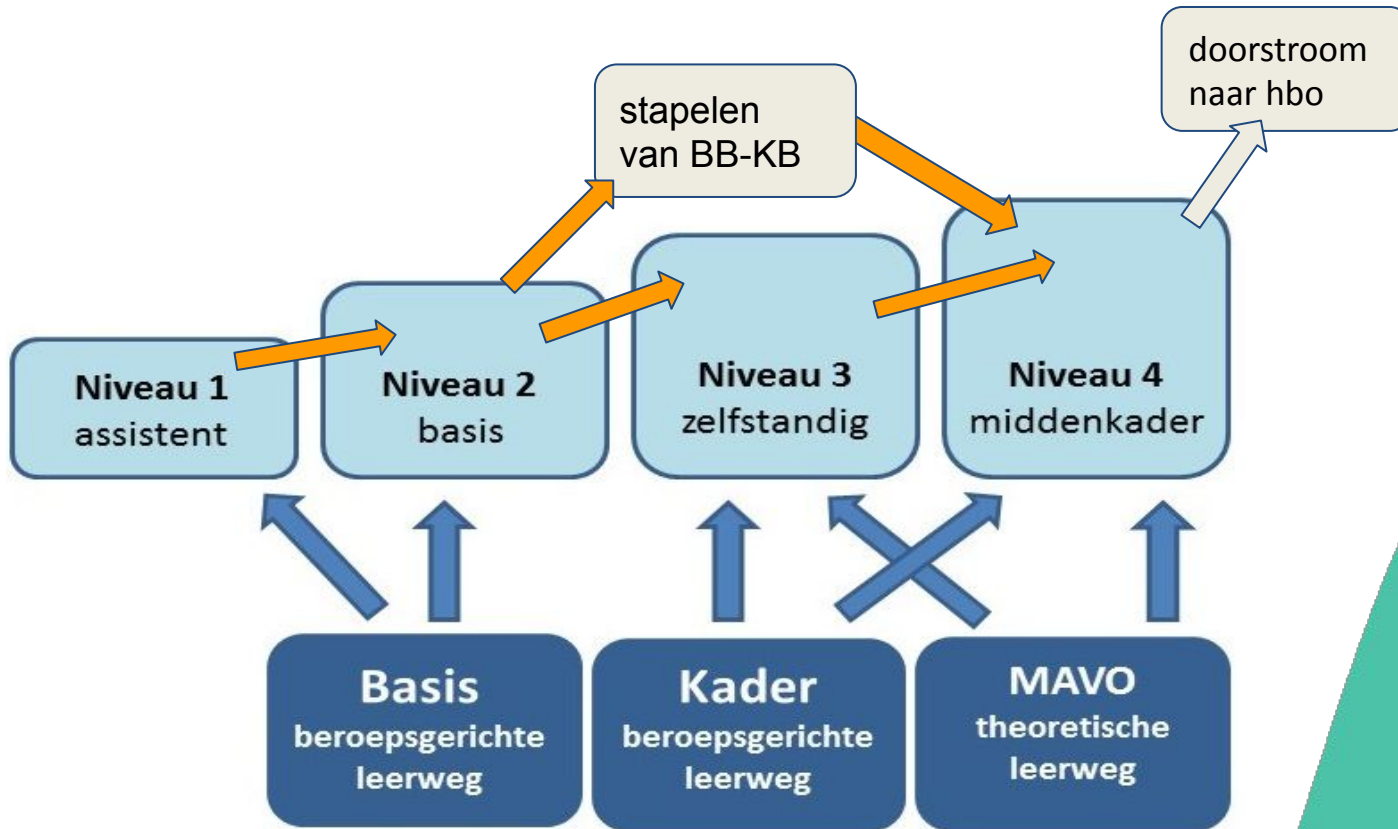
doorstroom naar hbo

stapelen van BB-KB

Niveau 1
assistent

Niveau 2
basis

Niveau 3
zelfstandig

Niveau 4
middenkader

Basis
beroepsgerichte leerweg

Kader
beroepsgerichte leerweg

MAVO
theoretische leerweg